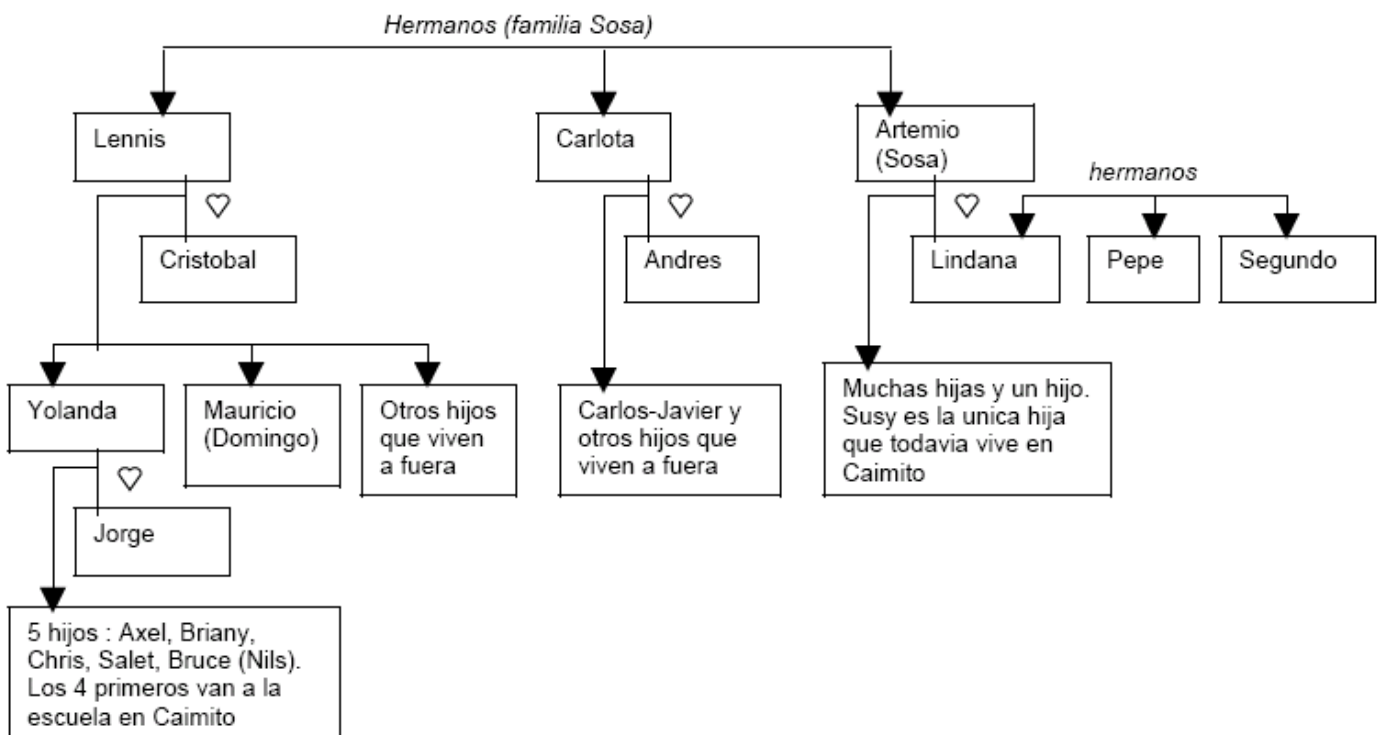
Hermanos (familia Sosa)

Lennis

Cristobal

Carlota

Andres

Artemio (Sosa)

hermanos

Lindana

Pepe

Segundo

Yolanda

Mauricio (Domingo)

Otros hijos que viven a fuera

Carlos-Javier y otros hijos que viven a fuera

Muchas hijas y un hijo. Susy es la unica hija que todavia vive en Caimito

Jorge

5 hijos : Axel, Briany, Chris, Salet, Bruce (Nils). Los 4 primeros van a la escuela en Caimito